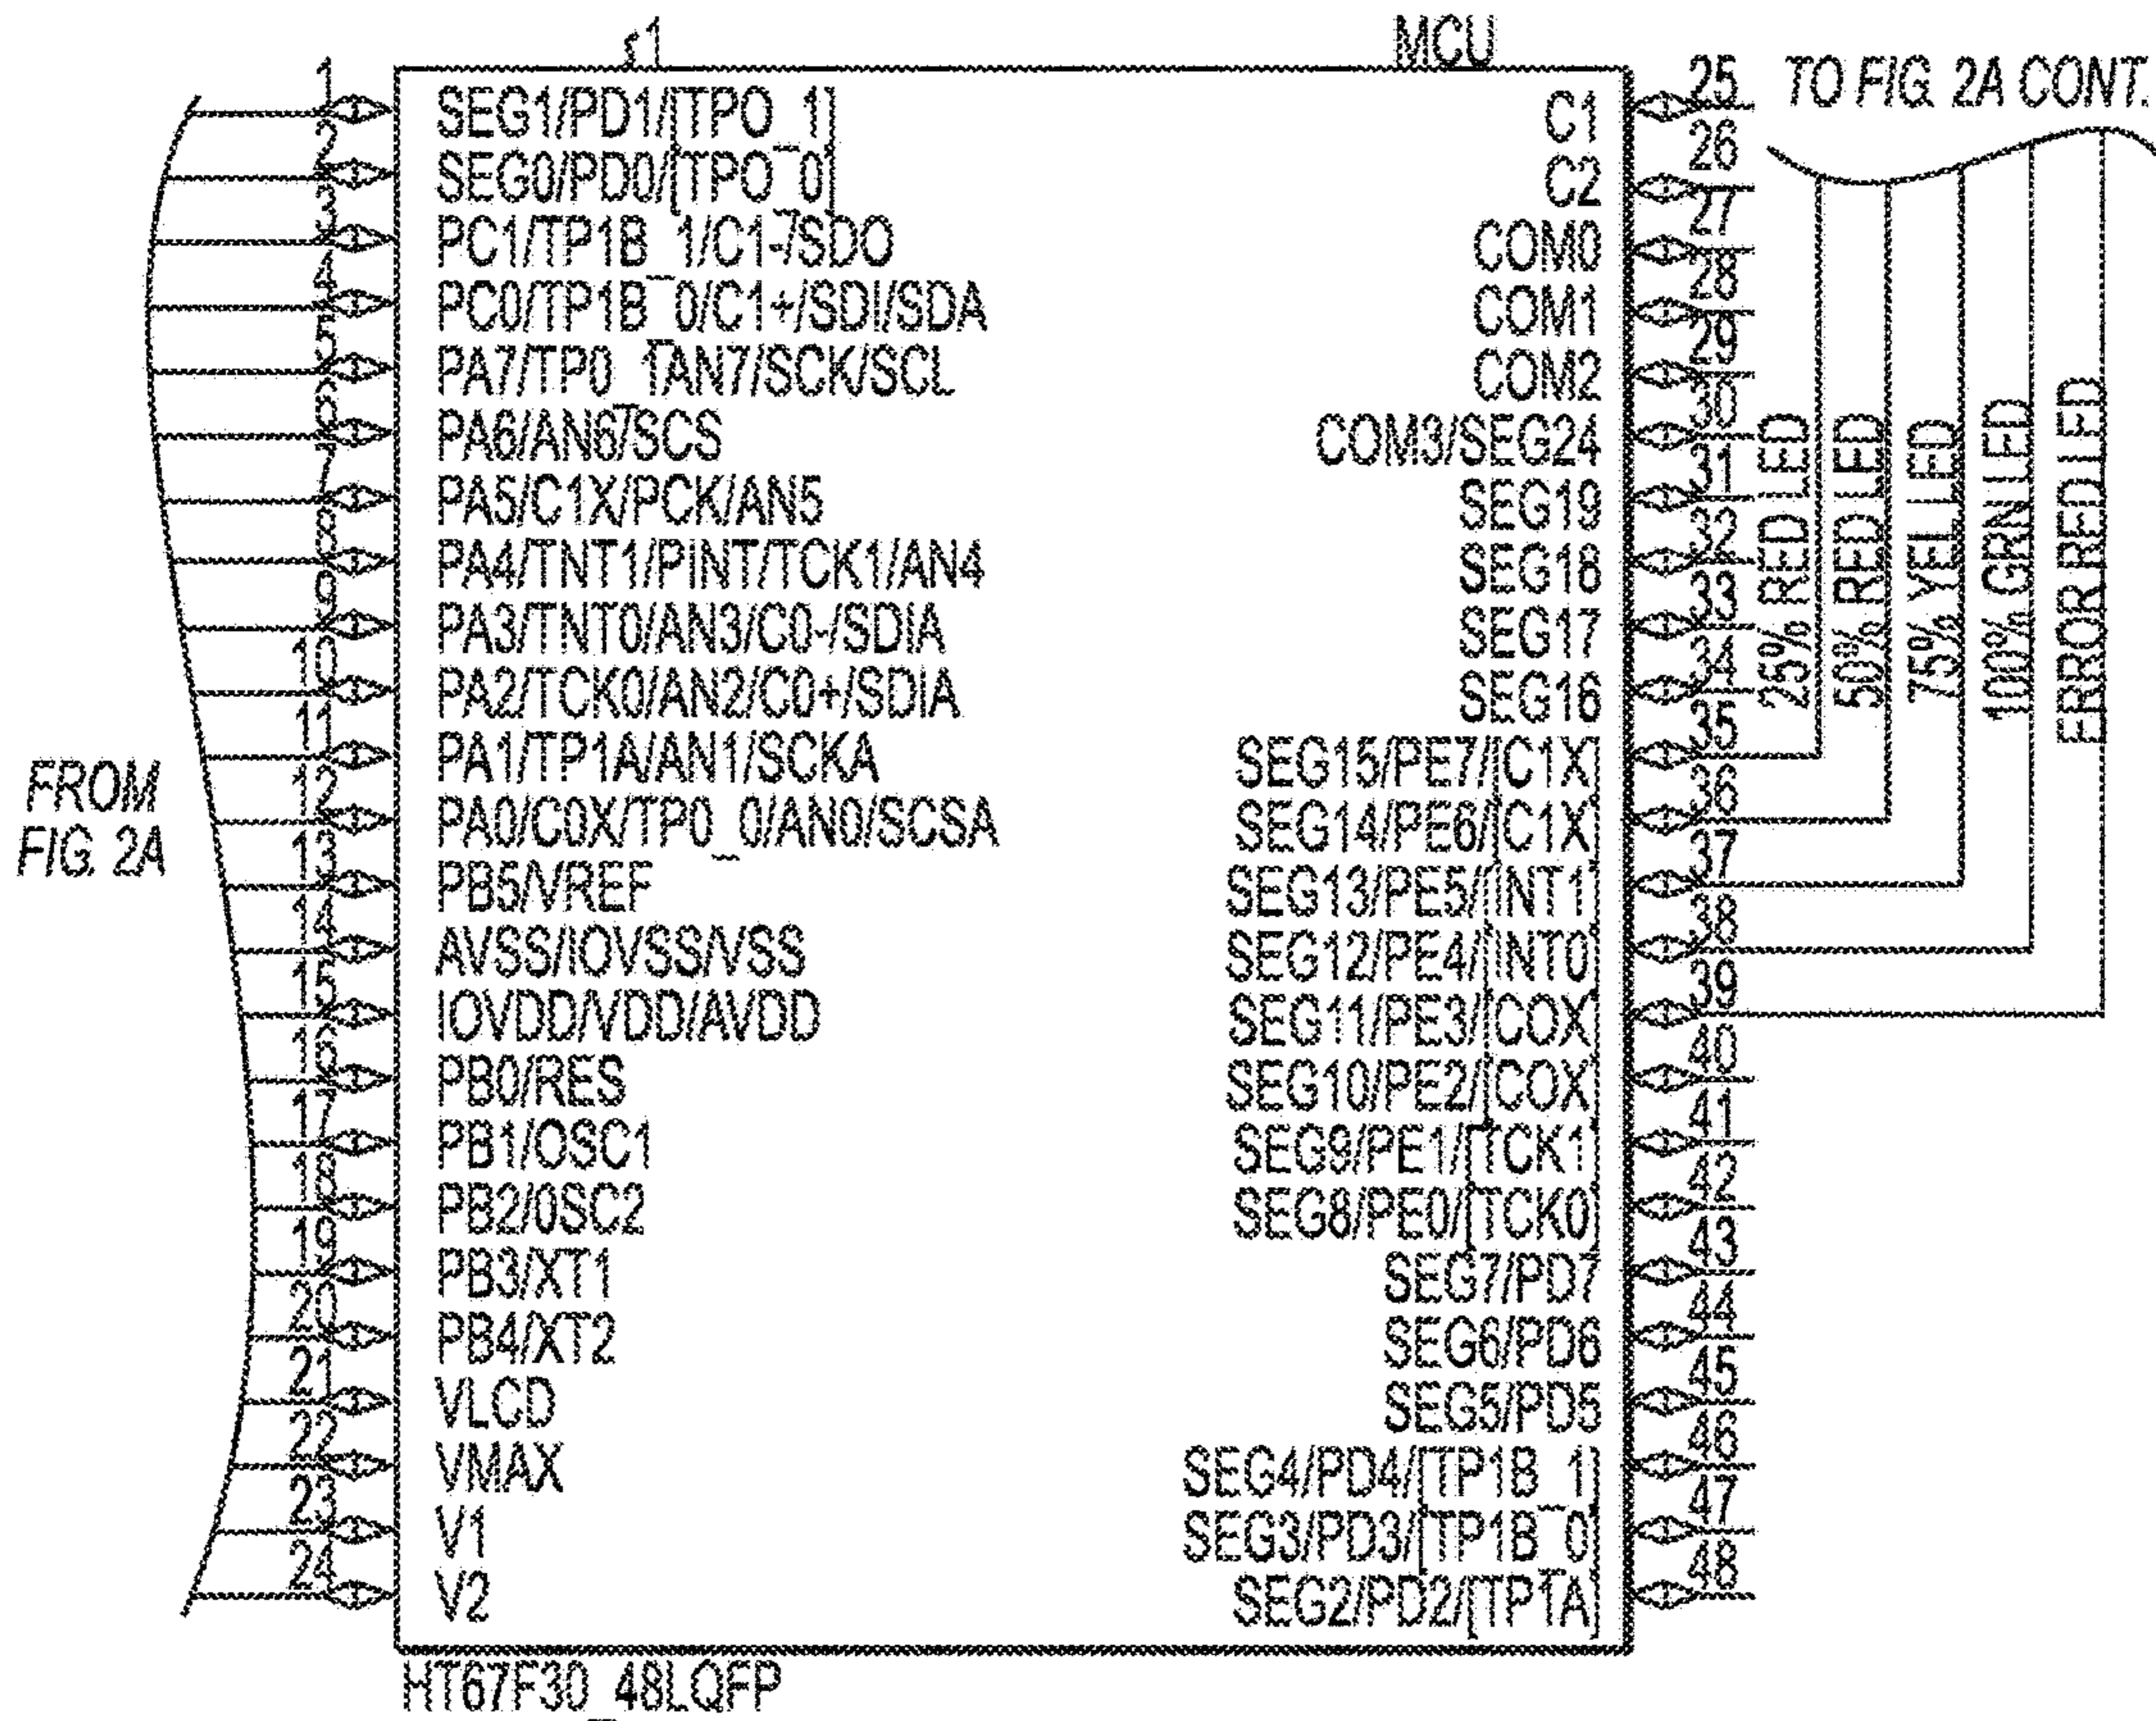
$\varepsilon$1

MCU

TO FIG 2A CONT.

FROM FIG. 2A

1 SEG1/PD1/[TPO_1]
2 SEG0/PD0/[TPO_0]
3 PC1/TP1B_1/C1-/SDO
4 PC0/TP1B_0/C1+/SDI/SDA
5 PA7/TP0_1AN7/SCK/SCL
6 PA6/AN6/SCS
7 PA5/C1X/PCK/AN5
8 PA4/TNT1/PINT/TCK1/AN4
9 PA3/TNT0/AN3/C0-/SDIA
10 PA2/TCK0/AN2/C0+/SDIA
11 PA1/TP1A/AN1/SCKA
12 PA0/C0X/TP0_0/AN0/SCSA
13 PB5/VREF
14 AVSS/IOVSS/VSS
15 IOVDD/VDD/AVDD
16 PB0/RES
17 PB1/OSC1
18 PB2/0SC2
19 PB3/XT1
20 PB4/XT2
21 VLCD
22 VMAX
23 V1
24 V2

C1 25
C2 26
COM0 27
COM1 28
COM2 29
COM3/SEG24 30
SEG19 31
SEG18 32
SEG17 33
SEG16 34
SEG15/PE7/[C1X] 35
SEG14/PE6/[C1X] 36
SEG13/PE5/[INT1] 37
SEG12/PE4/[INT0] 38
SEG11/PE3/[COX] 39
SEG10/PE2/[COX] 40
SEG9/PE1/[TCK1] 41
SEG8/PE0/[TCK0] 42
SEG7/PD7 43
SEG6/PD6 44
SEG5/PD5 45
SEG4/PD4/[TP1B_1] 46
SEG3/PD3/[TP1B_0] 47
SEG2/PD2/[TP1A] 48

25% RED LED
50% RED LED
75% YEL LED
100% GRN LED
ERROR RED LED

HT67F30_48LQFP